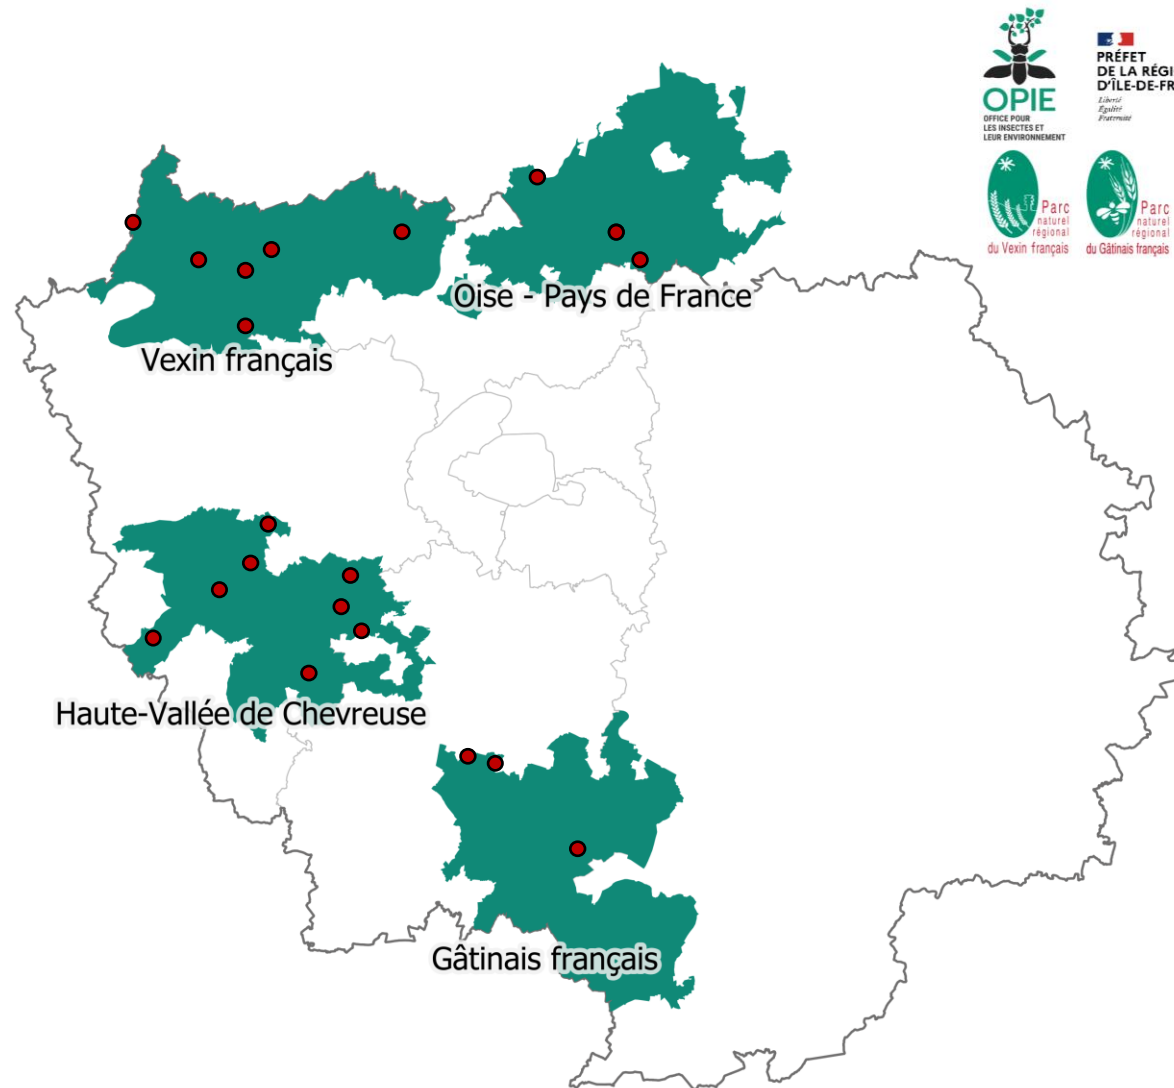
OPIE
OFFICE POUR LES INSECTES ET LEUR ENVIRONNEMENT

PRÉFET
DE LA RÉGI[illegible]
D'ÎLE-DE-FR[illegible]
Liberté
Égalité
Fraternité

Parc naturel régional du Vexin français

Parc naturel régional du Gâtinais français

Oise - Pays de France

Vexin français

Haute-Vallée de Chevreuse

Gâtinais français